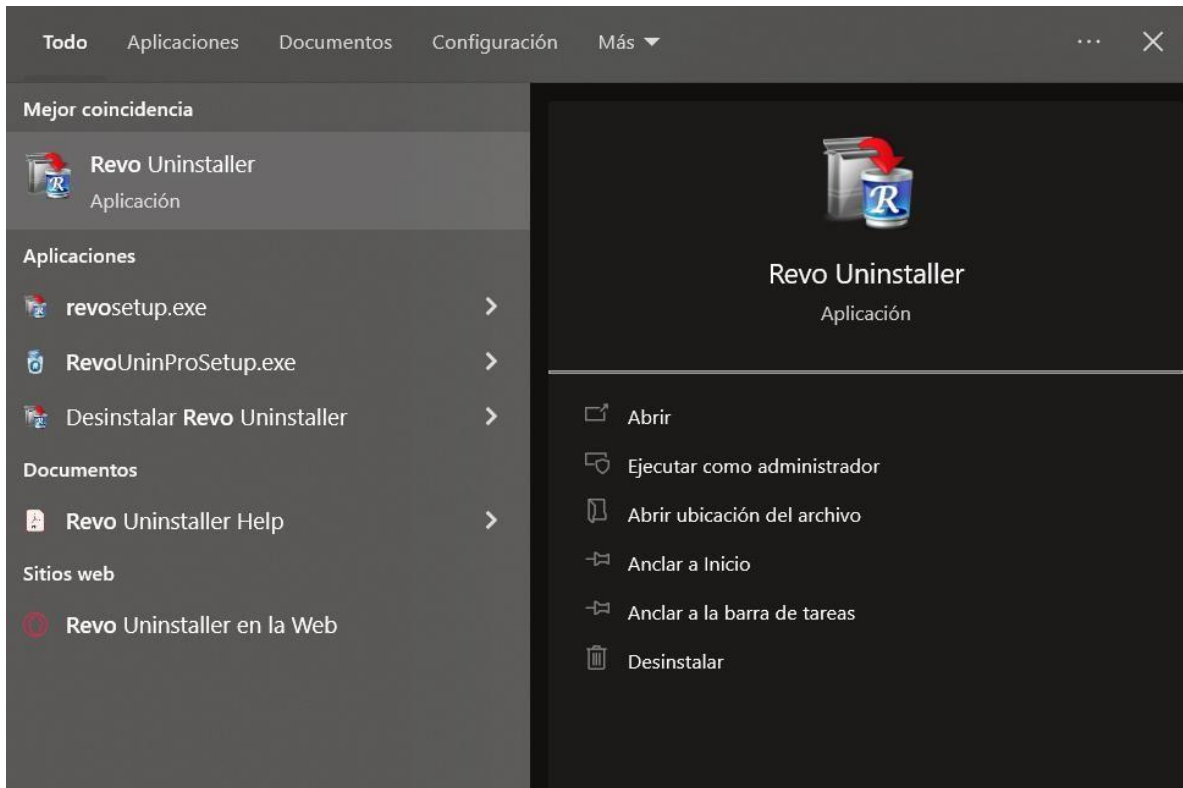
Todo Aplicaciones Documentos Configuración Más ▼ ··· ✕

Mejor coincidencia

Revo Uninstaller
Aplicación

Aplicaciones

revosetup.exe >

RevoUninProSetup.exe >

Desinstalar Revo Uninstaller >

Documentos

Revo Uninstaller Help >

Sitios web

Revo Uninstaller en la Web

Revo Uninstaller
Aplicación

Abrir

Ejecutar como administrador

Abrir ubicación del archivo

Anclar a Inicio

Anclar a la barra de tareas

Desinstalar